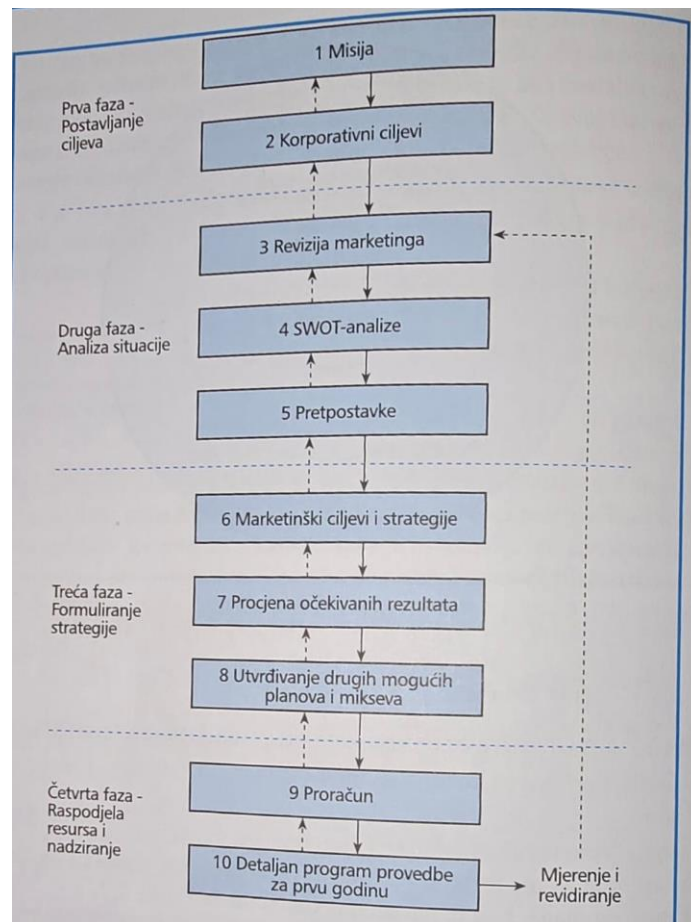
1 Misija

Prva faza - Postavljanje ciljeva

2 Korporativni ciljevi

3 Revizija marketinga

Druga faza - Analiza situacije

4 SWOT-analize

5 Pretpostavke

6 Marketinški ciljevi i strategije

Treća faza - Formuliranje strategije

7 Procjena očekivanih rezultata

8 Utvrđivanje drugih mogućih planova i mikseva

Četvrta faza - Raspodjela resursa i nadziranje

9 Proračun

10 Detaljan program provedbe za prvu godinu

Mjerenje i revidiranje